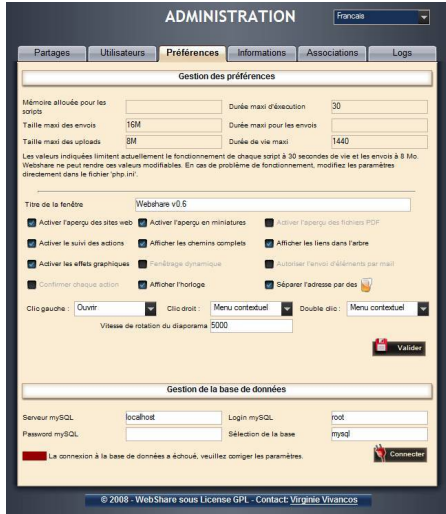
ADMINISTRATION

Francais

Partages | Utilisateurs | Préférences | Informations | Associations | Logs

Gestion des préférences

Mémoire allouée pour les scripts

Durée maxi d'éxecution 30

Taille maxi des envois 16M

Durée maxi pour les envois

Taille maxi des uploads 8M

Durée de vie maxi 1440

Les valeurs indiquées limitent actuellement le fonctionnement de chaque script à 30 secondes de vie et les envois à 8 Mo. Webshare ne peut rendre ces valeurs modifiables. En cas de problème de fonctionnement, modifiez les paramètres directement dans le fichier 'php.ini'.

Titre de la fenêtre Webshare v0.6

Activer l'aperçu des sites web
Activer l'aperçu en miniatures
Activer l'aperçu des fichiers PDF
Activer le suivi des actions
Afficher les chemins complets
Afficher les liens dans l'arbre
Activer les effets graphiques
Fenêtrage dynamique
Autoriser l'envoi d'éléments par mail
Confirmer chaque action
Afficher l'horloge
Séparer l'adresse par des

Clic gauche : Ouvrir
Clic droit : Menu contextuel
Double clic : Menu contextuel

Vitesse de rotation du diaporama 5000

Valider

Gestion de la base de données

Serveur mySQL localhost
Login mySQL root
Password mySQL
Sélection de la base mysql

La connexion à la base de données a échoué, veuillez corriger les paramètres.

Connecter

© 2008 - WebShare sous License GPL - Contact: Virginie Vivancos